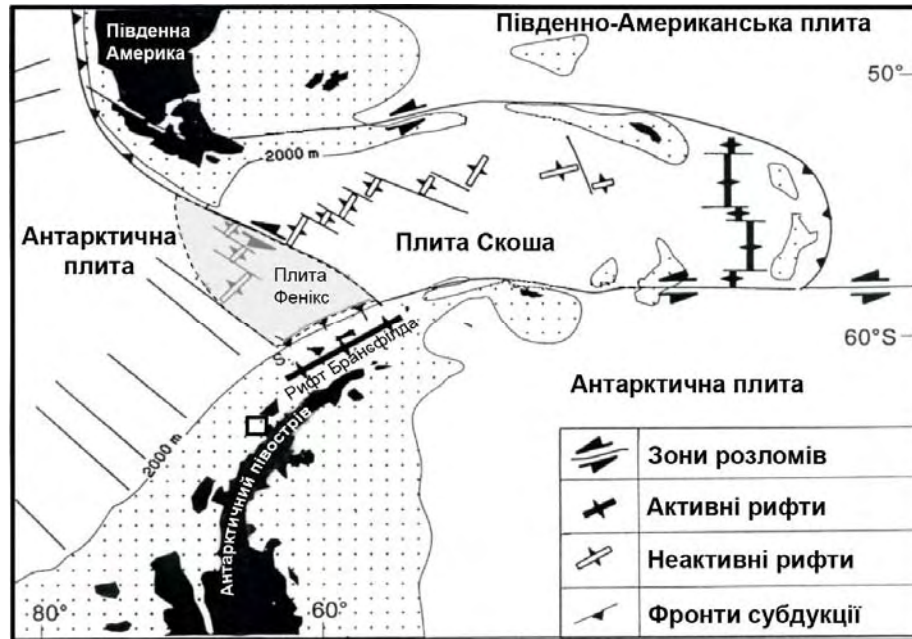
Південна Америка

Південно-Американська плита

50°

2000 m

Антарктична плита

Плита Скоша

Плита Фенікс

60°S

S

Рифт Брансфілда

Антарктична плита

2000 m

Антарктичний півострів

| | |
|---|---|
| | Зони розломів |
| | Активні рифти |
| | Неактивні рифти |
| | Фронти субдукції |

80°

60°